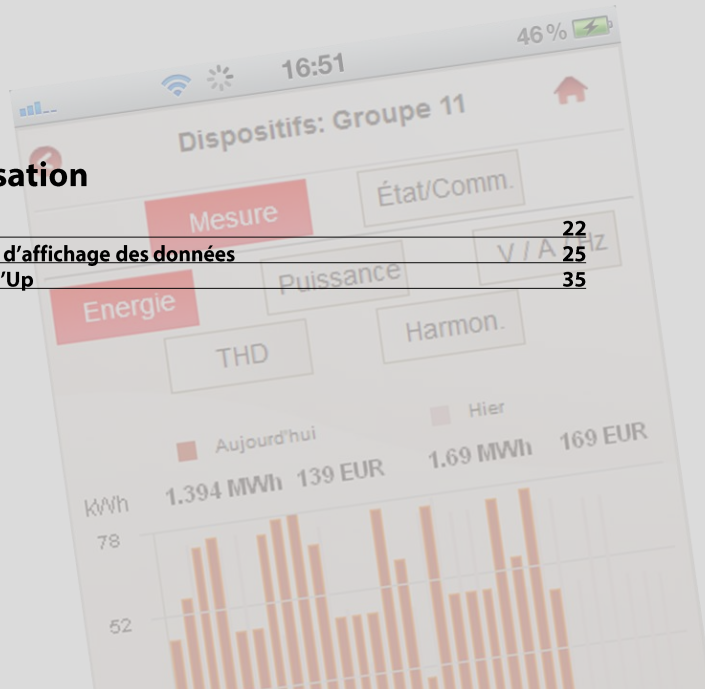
46 %
16:51
Dispositifs: Groupe 11

sation

22
d'affichage des données 25
'Up 35

État/Comm.
Mesure
V / A / Hz
Puissance
Energie
Harmon.
THD

Hier
Aujourd'hui
1.69 MWh 169 EUR
1.394 MWh 139 EUR
kWh
78
52